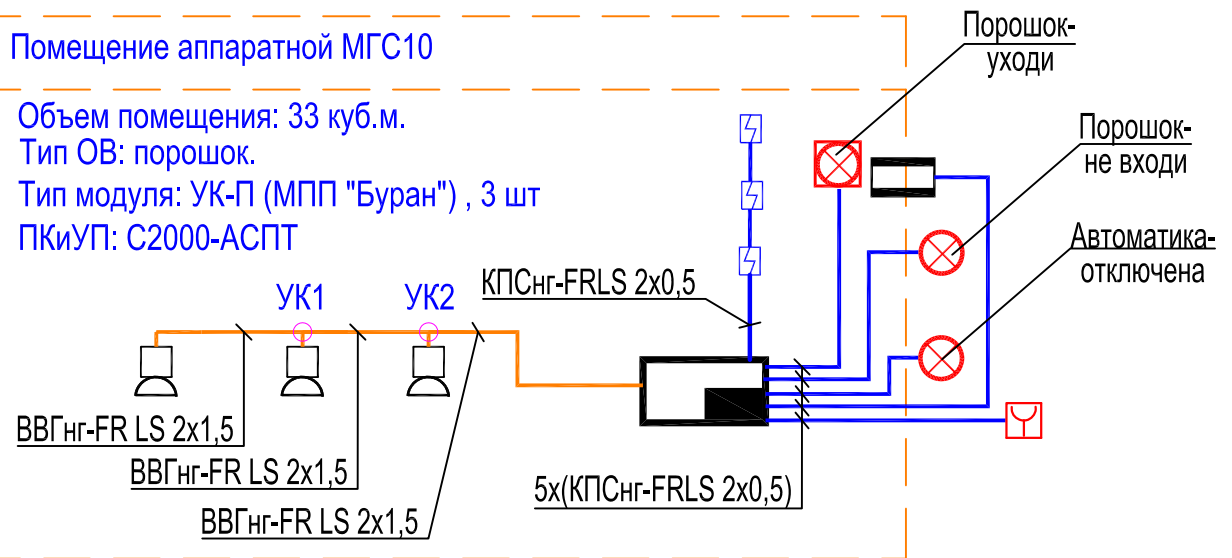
Помещение аппаратной МГС10

Объем помещения: 33 куб.м.
Тип ОВ: порошок.
Тип модуля: УК-П (МПП "Буран") , 3 шт
ПКиУП: С2000-АСПТ

Порошок-уходи

Порошок-не входи

Автоматика-отключена

КПСнг-FRLS 2x0,5

УК1

УК2

ВВГнг-FR LS 2x1,5

ВВГнг-FR LS 2x1,5

ВВГнг-FR LS 2x1,5

5x(КПСнг-FRLS 2x0,5)